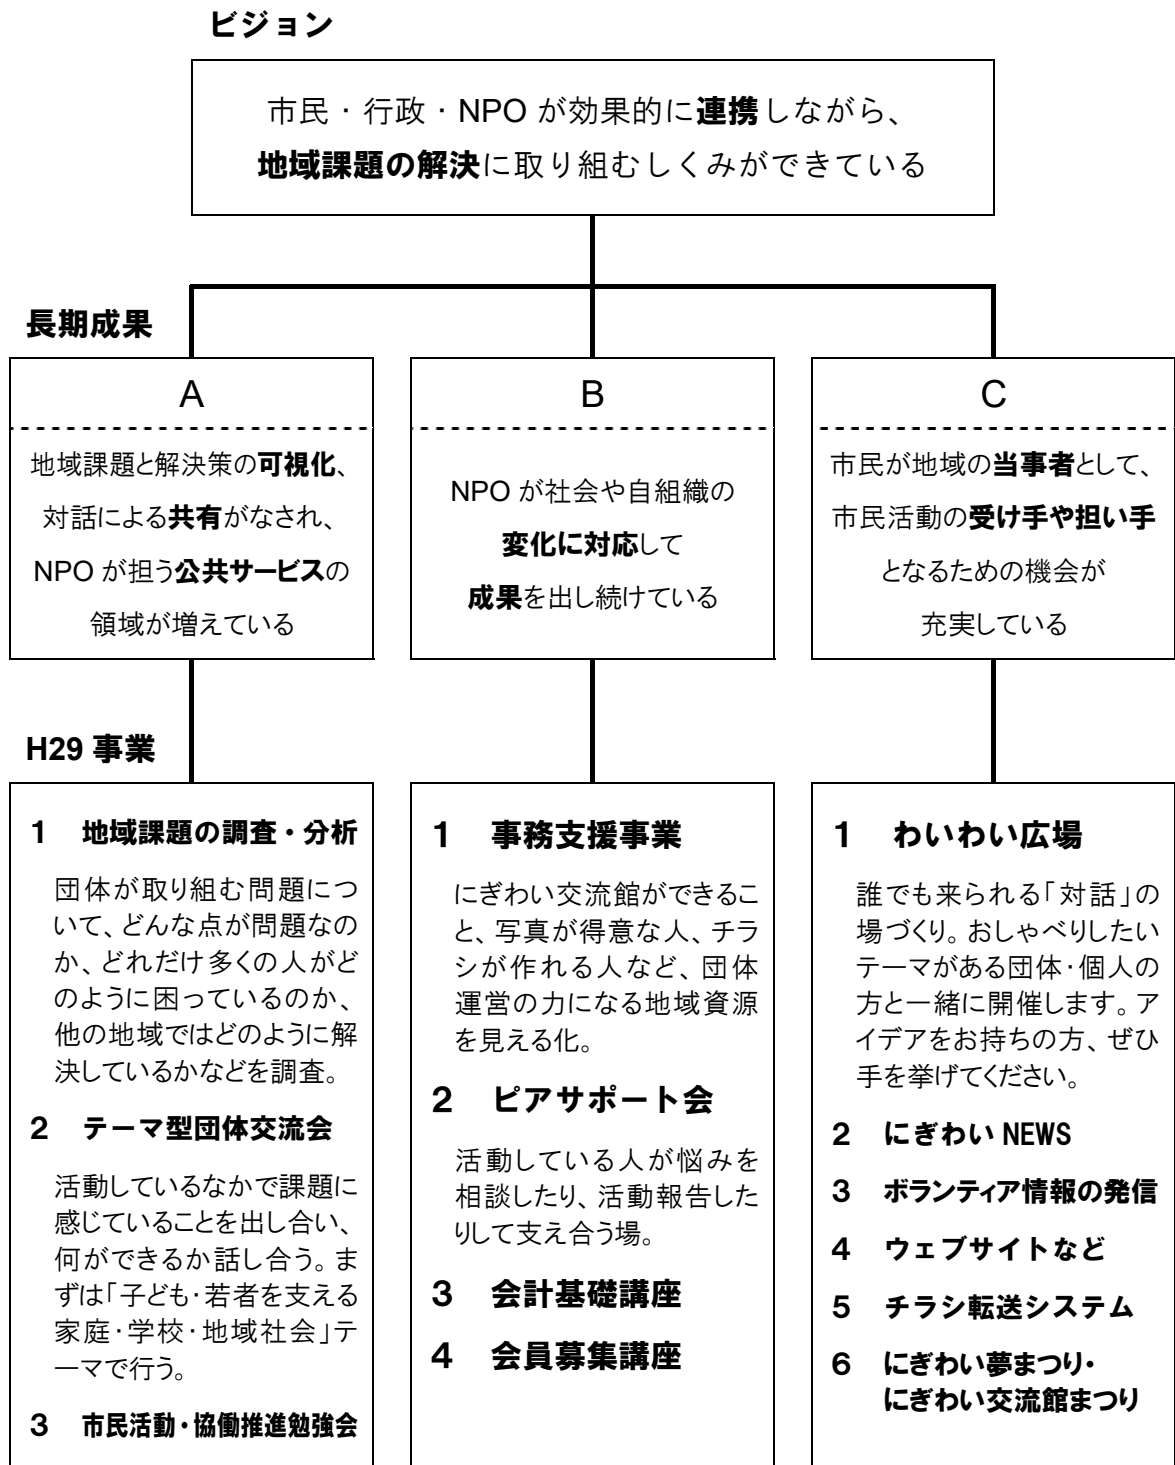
ビジョン

市民・行政・NPO が効果的に連携しながら、
地域課題の解決に取り組むしくみができている

長期成果

A

地域課題と解決策の可視化、対話による共有がなされ、NPO が担う公共サービスの領域が増えている

B

NPO が社会や自組織の変化に対応して成果を出し続けている

C

市民が地域の当事者として、市民活動の受け手や担い手となるための機会が充実している

H29 事業

1　地域課題の調査・分析

団体が取り組む問題について、どんな点が問題なのか、どれだけ多くの人がどのように困っているのか、他の地域ではどのように解決しているかなどを調査。

2　テーマ型団体交流会

活動しているなかで課題に感じていることを出し合い、何ができるか話し合う。まずは「子ども・若者を支える家庭・学校・地域社会」テーマで行う。

3　市民活動・協働推進勉強会

1　事務支援事業

にぎわい交流館ができること、写真が得意な人、チラシが作れる人など、団体運営の力になる地域資源を見える化。

2　ピアサポート会

活動している人が悩みを相談したり、活動報告したりして支え合う場。

3　会計基礎講座

4　会員募集講座

1　わいわい広場

誰でも来られる「対話」の場づくり。おしゃべりしたいテーマがある団体・個人の方と一緒に開催します。アイデアをお持ちの方、ぜひ手を挙げてください。

2　にぎわい NEWS

3　ボランティア情報の発信

4　ウェブサイトなど

5　チラシ転送システム

6　にぎわい夢まつり・
にぎわい交流館まつり